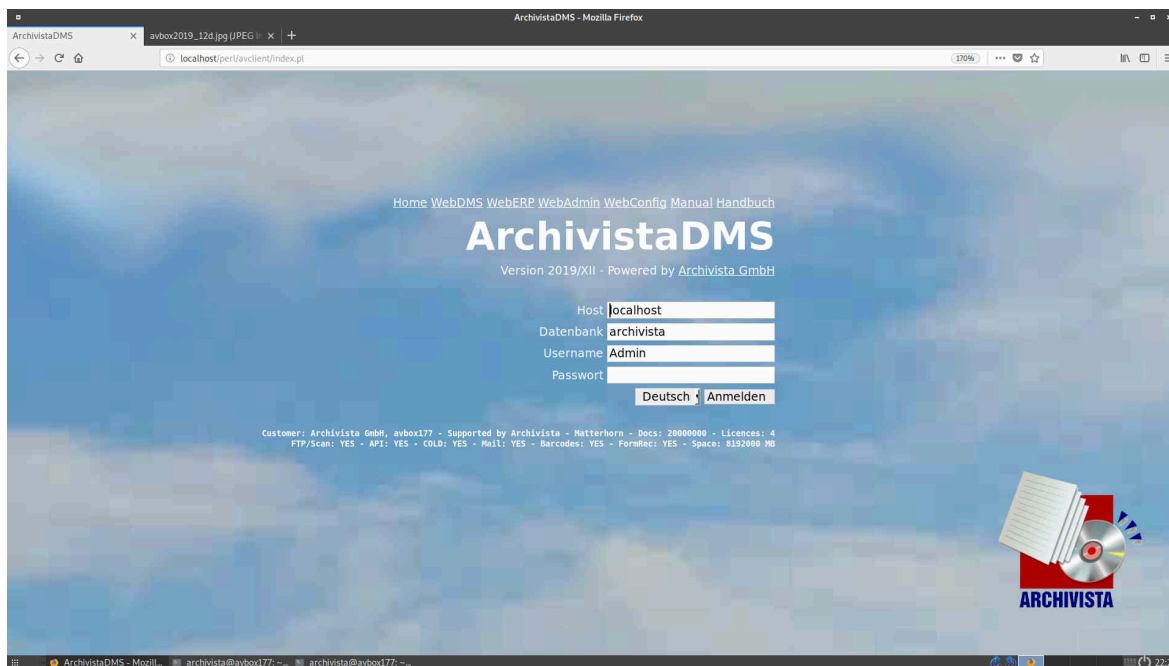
ArchivistaDMS - Mozilla Firefox

ArchivistaDMS ×
avbox2019_12d.jpg (JPEG In ×
+

localhost/perl/avclient/index.pl
170%
···

Home WebDMS WebERP WebAdmin WebConfig Manual Handbuch

ArchivistaDMS

Version 2019/XII - Powered by Archivista GmbH

Host localhost
Datenbank archivista
Username Admin
Passwort

Deutsch Anmelden

Customer: Archivista GmbH, avbox177 - Supported by Archivista - Matterhorn - Docs: 20000000 - Licences: 4
FTP/Scan: YES - API: YES - COLD: YES - Mail: YES - Barcodes: YES - FormRec: YES - Space: 8192000 MB

ARCHIVISTA

ArchivistaDMS - Mozill...
archivista@avbox177: ~...
archivista@avbox177: ~...
22